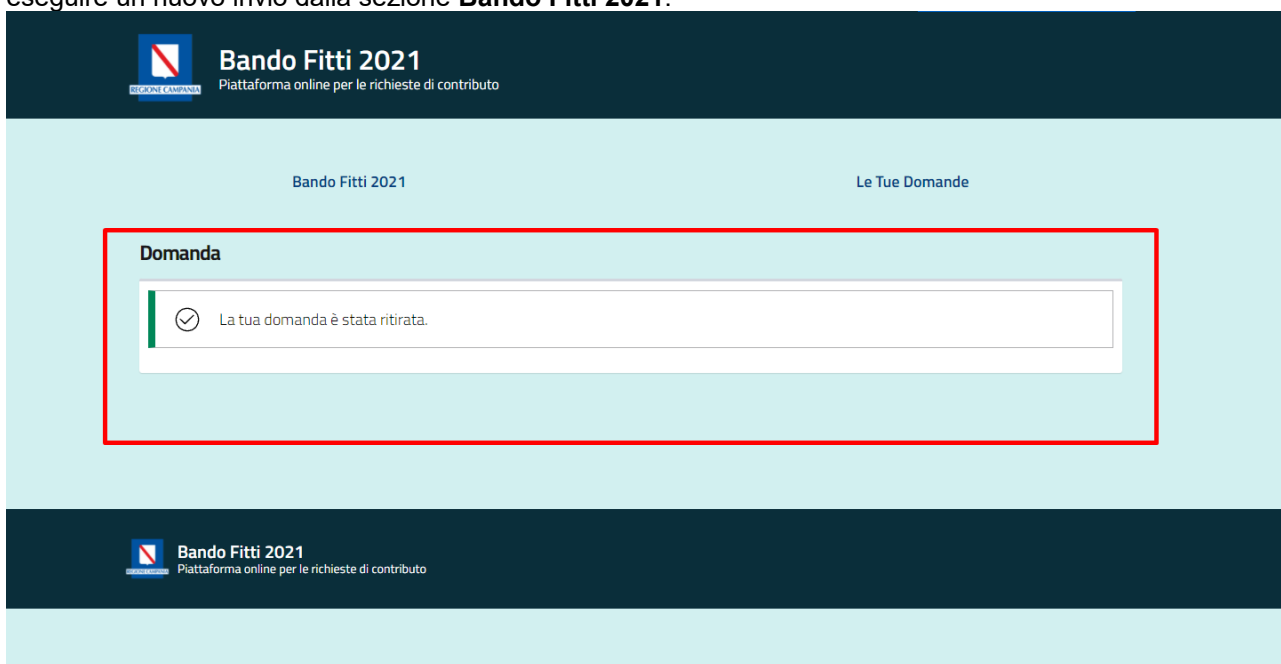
eseguire un nuovo invio dalla sezione **Bando Fitti 2021**.

REGIONE CAMPANIA

Bando Fitti 2021
Piattaforma online per le richieste di contributo

Bando Fitti 2021

Le Tue Domande

Domanda

La tua domanda è stata ritirata.

REGIONE CAMPANIA

Bando Fitti 2021
Piattaforma online per le richieste di contributo